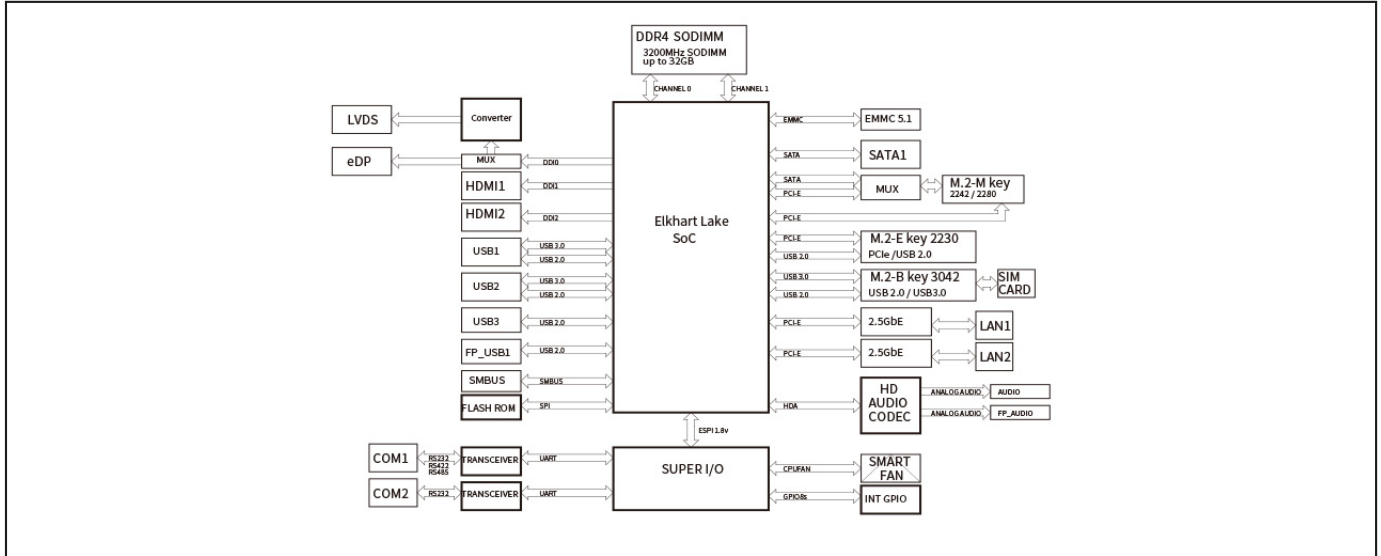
DDR4 SODIMM
3200MHz SODIMM up to 32GB

CHANNEL 0
CHANNEL 1

LVDS
Converter
eDP
MUX
DDI0
HDMI1
DDI1
HDMI2
DDI2
USB1
USB 3.0
USB 2.0
USB2
USB 3.0
USB 2.0
USB3
USB 2.0
FP_USB1
USB 2.0
SMBUS
SMBUS
FLASH ROM
SPI

Elkhart Lake SoC

EMMC
EMMC 5.1
SATA
SATA1
SATA
PCI-E
MUX
M.2-M key
2242 / 2280
PCI-E
PCI-E
USB 2.0
M.2-E key 2230
PCIe /USB 2.0
USB 3.0
USB 2.0
M.2-B key 3042
USB 2.0 / USB3.0
SIM CARD
PCI-E
2.5GbE
LAN1
PCI-E
2.5GbE
LAN2
HDA
HD AUDIO CODEC
ANALOGAUDIO
AUDIO
ANALOGAUDIO
FP_AUDIO

ESPI 1.8v

COM1
RS232
RS422
RS485
TRANSCEIVER
UART
COM2
RS232
TRANSCEIVER
UART

SUPER I/O

CPUFAN
SMART FAN
GPIO8s
INT GPIO